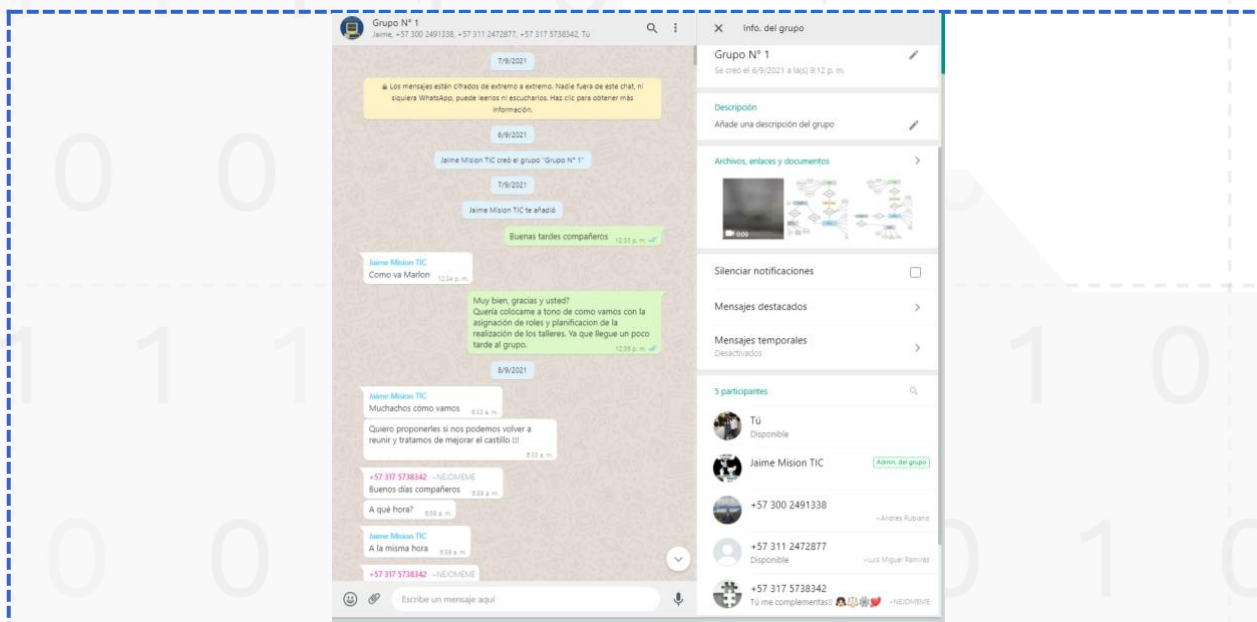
Grupo N° 1
Jaime, +57 300 2491338, +57 311 2472877, +57 317 5738342, Tú

7/9/2021

Los mensajes están cifrados de extremo a extremo. Nadie fuera de este chat, ni siquiera WhatsApp, puede leerlos ni escucharlos. Haz clic para obtener más información.

6/9/2021

Jaime Mision TIC creó el grupo "Grupo N° 1"

7/9/2021

Jaime Mision TIC te añadió

Buenas tardes compañeros 12:33 p. m.

Jaime Mision TIC
Como va Marlon 12:34 p. m.

Muy bien, gracias y usted?
Quería colocarme a tono de como vamos con la asignación de roles y planificacion de la realización de los talleres. Ya que llegue un poco tarde al grupo. 12:35 p. m.

8/9/2021

Jaime Mision TIC
Muchachos cómo vamos 8:33 a. m.

Quiero proponerles si nos podemos volver a reunir y tratamos de mejorar el castillo !!! 8:33 a. m.

+57 317 5738342 ~NEJOMEME
Buenos días compañeros 8:39 a. m.

A qué hora? 8:39 a. m.

Jaime Mision TIC
A la misma hora 8:39 a. m.

+57 317 5738342 ~NEJOMEME

Escribe un mensaje aquí

Info. del grupo

Grupo N° 1
Se creó el 6/9/2021 a la(s) 8:12 p. m.

Descripción
Añade una descripción del grupo

Archivos, enlaces y documentos

0:00

Silenciar notificaciones

Mensajes destacados

Mensajes temporales
Desactivados

5 participantes

Tú
Disponible

Jaime Mision TIC
Admin. del grupo

+57 300 2491338
~Andres Rubiano

+57 311 2472877
Disponible
~Luis Miguel Ramirez

+57 317 5738342
Tú me complementas!!
~NEJOMEME